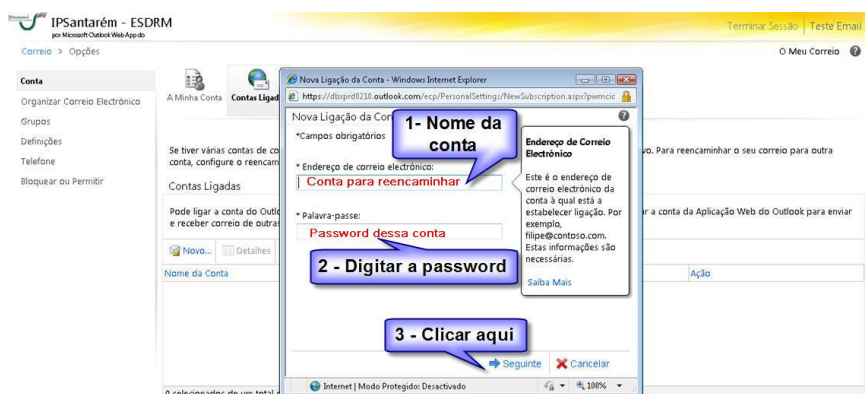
IPSantarém - ESDRM
por Microsoft Outlook Web App.do

Terminar Sessão | Teste Email

Correio > Opções

O Meu Correio

Conta
Organizar Correio Electrónico
Grupos
Definições
Telefone
Bloquear ou Permitir

A Minha Conta
Contas Ligad

Se tiver várias contas de co conta, configure o reencam

vo. Para reencaminhar o seu correio para outra

Contas Ligadas

Pode ligar a conta do Outl e receber correio de outras

r a conta da Aplicação Web do Outlook para enviar

Novo...
Detalhes

Nome da Conta

Acção

0 selecionados de um total d

Nova Ligação da Conta - Windows Internet Explorer

https://dbxprd0218.outlook.com/ecp/PersonalSettings/NewSubscription.aspx?pwmcic

Nova Ligação da Con

*Campos obrigatórios

1- Nome da conta

* Endereço de correio electrónico:

Conta para reencaminhar

* Palavra-passe:

Password dessa conta

2 - Digitar a password

Endereço de Correio Electrónico

Este é o endereço de correio electrónico da conta à qual está a estabelecer ligação. Por exemplo, filipe@contoso.com. Estas informações são necessárias.

Saiba Mais

3 - Clicar aqui

Seguinte
Cancelar

Internet | Modo Protegido: Desactivado

100%